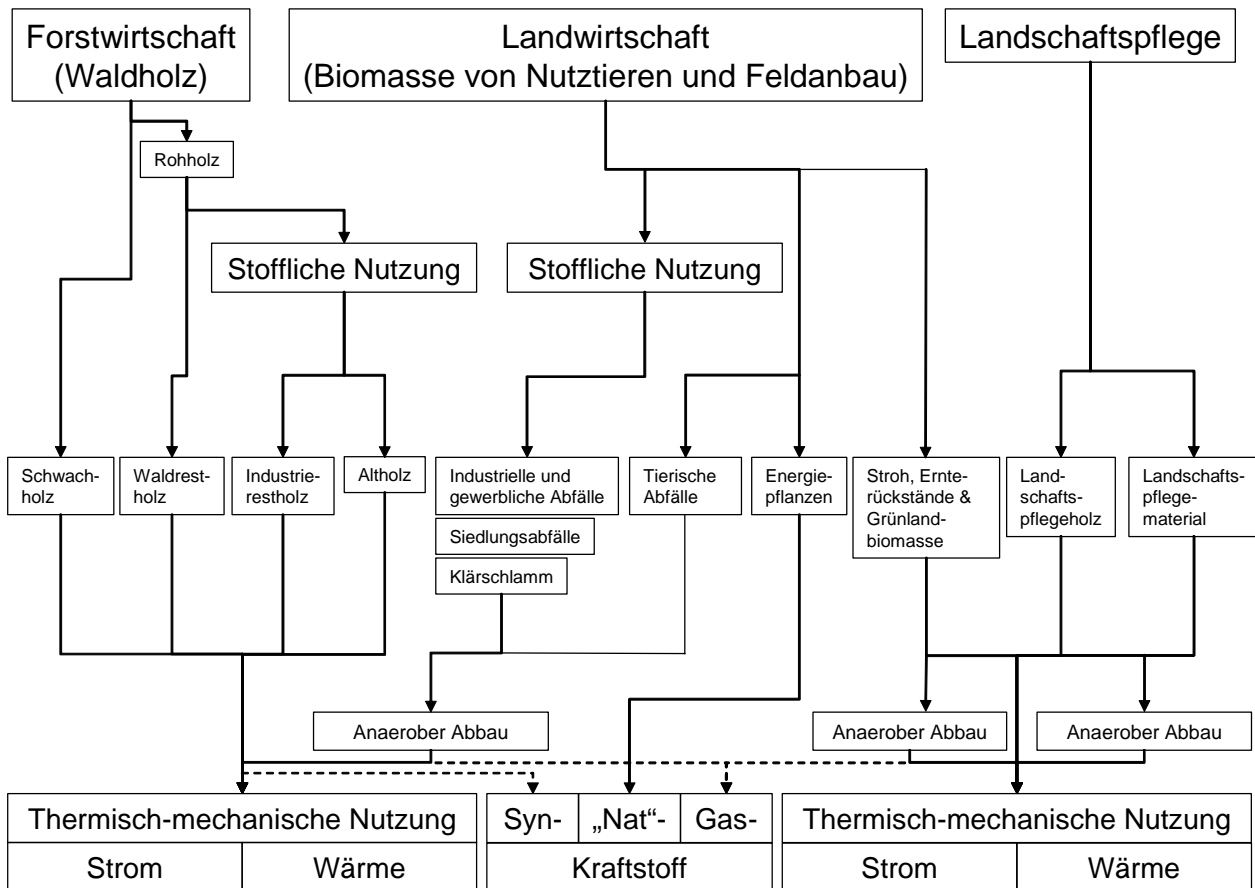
Forstwirtschaft (Waldholz)

Landwirtschaft (Biomasse von Nutztieren und Feldanbau)

Landschaftspflege

Rohholz

Stoffliche Nutzung

Stoffliche Nutzung

Schwachholz

Waldrestholz

Industrierestholz

Altholz

Industrielle und gewerbliche Abfälle

Siedlungsabfälle

Klärschlamm

Tierische Abfälle

Energiepflanzen

Stroh, Ernterückstände & Grünlandbiomasse

Landschaftspflegeholz

Landschaftspflegematerial

Anaerober Abbau

Anaerober Abbau

Anaerober Abbau

| Thermisch-mechanische Nutzung | |
|---|---|
| Strom | Wärme |

| Syn- | „Nat"- | Gas- |
|---|---|---|
| Kraftstoff | | |

| Thermisch-mechanische Nutzung | |
|---|---|
| Strom | Wärme |